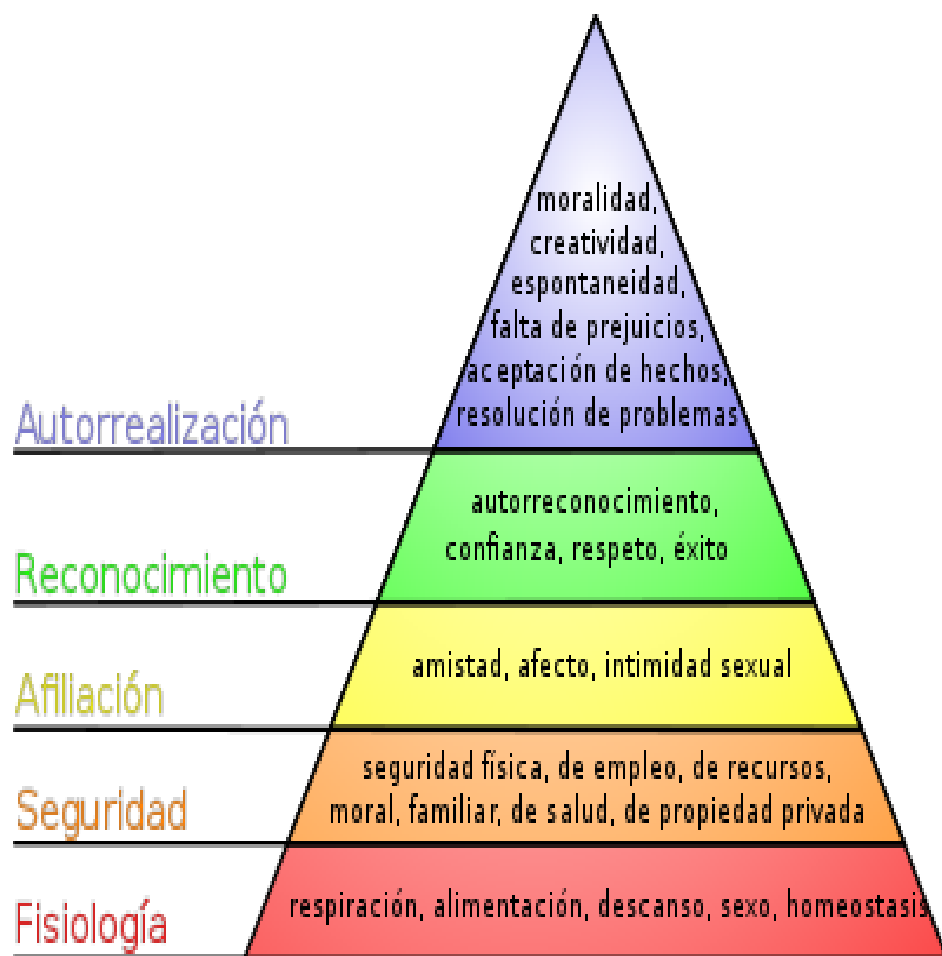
moralidad,
creatividad,
espontaneidad,
falta de prejuicios,
aceptación de hechos,
resolución de problemas

Autorrealización

autorreconocimiento,
confianza, respeto, éxito

Reconocimiento

amistad, afecto, intimidad sexual

Afiliación

seguridad física, de empleo, de recursos,
moral, familiar, de salud, de propiedad privada

Seguridad

respiración, alimentación, descanso, sexo, homeostasis

Fisiología